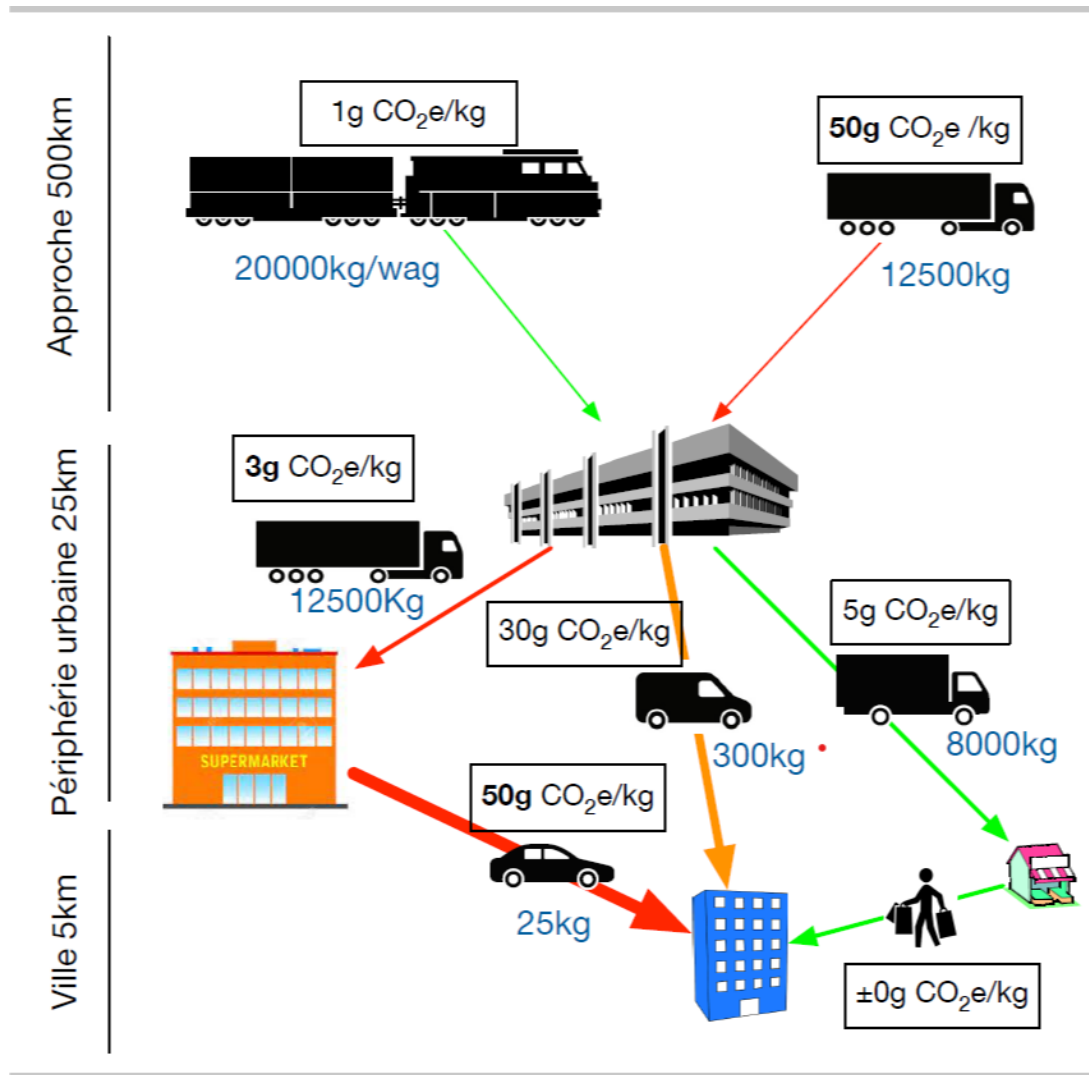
Approche 500km

1g $CO_2$e/kg

20000kg/wag

50g $CO_2$e /kg

12500kg

Périphérie urbaine 25km

3g $CO_2$e/kg

12500Kg

30g $CO_2$e/kg

5g $CO_2$e/kg

SUPERMARKET

300kg

8000kg

Ville 5km

50g $CO_2$e/kg

25kg

±0g $CO_2$e/kg